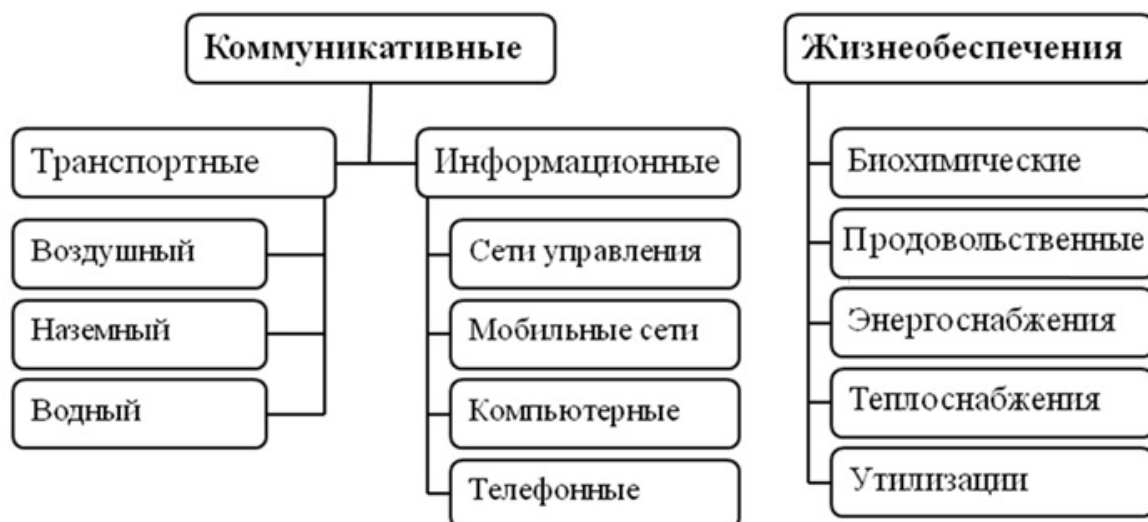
Коммуникативные

Транспортные

Воздушный

Наземный

Водный

Информационные

Сети управления

Мобильные сети

Компьютерные

Телефонные

Жизнеобеспечения

Биохимические

Продовольственные

Энергоснабжения

Теплоснабжения

Утилизации